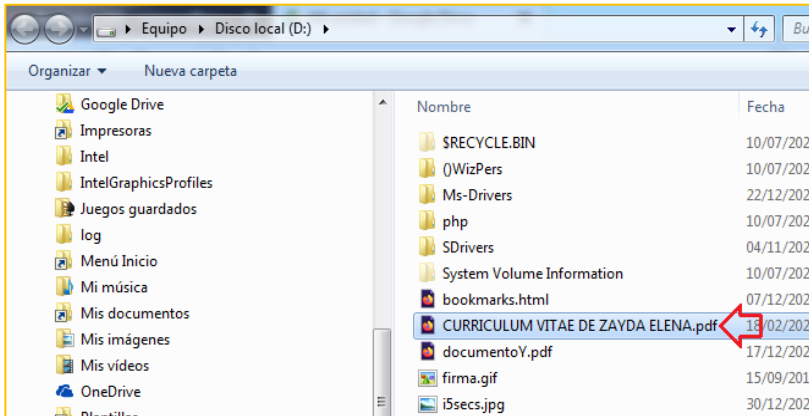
Equipo ▸ Disco local (D:) ▸

Bu

Organizar ▾ Nueva carpeta

Google Drive
Impresoras
Intel
IntelGraphicsProfiles
Juegos guardados
log
Menú Inicio
Mi música
Mis documentos
Mis imágenes
Mis vídeos
OneDrive
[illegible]

| Nombre | Fecha |
|---|---|
| $RECYCLE.BIN | 10/07/202 |
| ()WizPers | 10/07/202 |
| Ms-Drivers | 22/12/202 |
| php | 10/07/202 |
| SDrivers | 04/11/202 |
| System Volume Information | 10/07/202 |
| bookmarks.html | 07/12/202 |
| CURRICULUM VITAE DE ZAYDA ELENA.pdf | 18/02/202 |
| documentoY.pdf | 17/12/202 |
| firma.gif | 15/09/201 |
| i5secs.jpg | 30/12/202 |